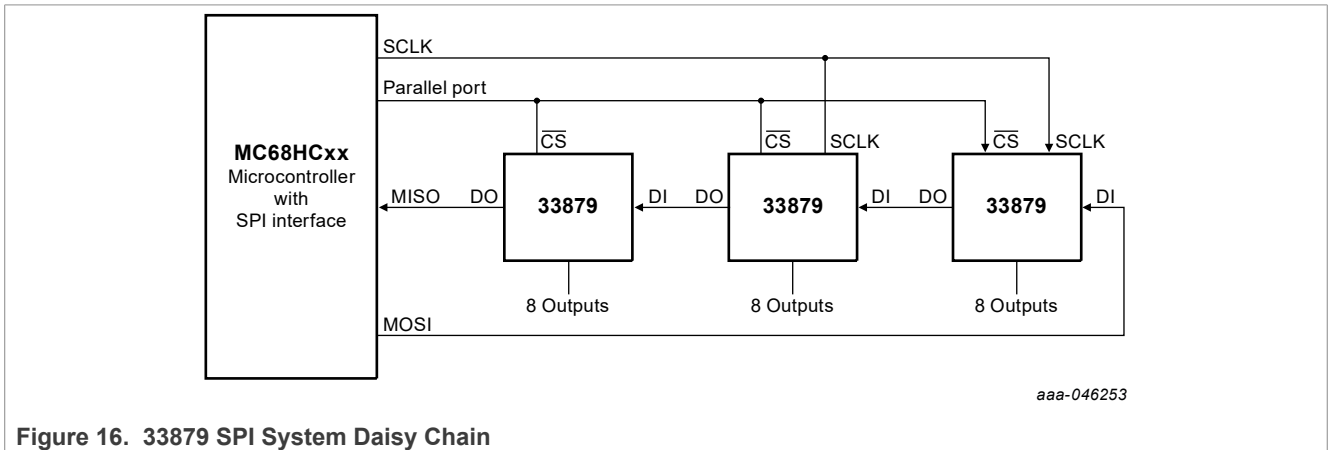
MC68HCxx
Microcontroller
with
SPI interface

SCLK

Parallel port

$\overline{CS}$

$\overline{CS}$

SCLK

$\overline{CS}$

SCLK

MISO

DO

33879

DI

DO

33879

DI

DO

33879

DI

8 Outputs

8 Outputs

8 Outputs

MOSI

aaa-046253

Figure 16. 33879 SPI System Daisy Chain